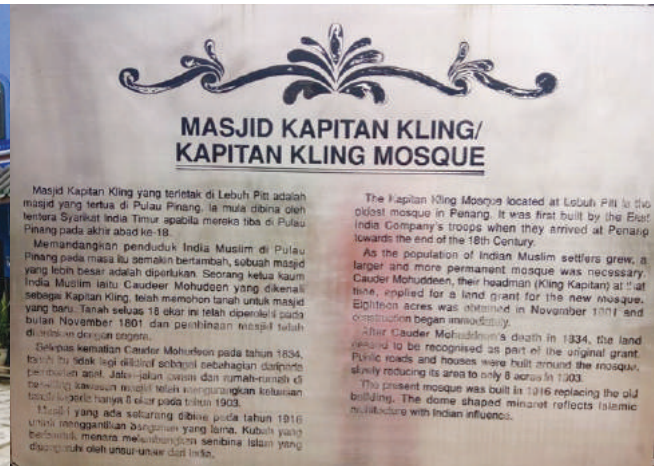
MASJID KAPITAN KLING/
KAPITAN KLING MOSQUE

Masjid Kapitan Kling yang terletak di Lebuh Pitt adalah masjid yang tertua di Pulau Pinang. Ia mula dibina oleh tentera Syarikat India Timur apabila mereka tiba di Pulau Pinang pada akhir abad ke-18.

Memandangkan penduduk India Muslim di Pulau Pinang pada masa itu semakin bertambah, sebuah masjid yang lebih besar adalah diperlukan. Seorang ketua kaum India Muslim iaitu Caudeer Mohudeen yang dikenali sebagai Kapitan Kling, telah memohon tanah untuk masjid yang baru. Tanah seluas 18 ekar ini telah diperolehi pada bulan November 1801 dan pembinaan masjid telah dimulakan dengan segera.

Selepas kematian Caudeer Mohudeen pada tahun 1834, tanah itu tidak lagi diiktiraf sebagai sebahagian daripada pemberian asal. Jalan-jalan awam dan rumah-rumah di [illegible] kawasan masjid telah mengurangkan keluasan tanah kepada hanya 8 ekar pada tahun 1903.

Masjid yang ada sekarang dibina pada tahun 1916 untuk menggantikan bangunan yang lama. Kubah yang berbentuk menara melambangkan senibina Islam yang dipengaruhi oleh unsur-unsur dari India.

The Kapitan Kling Mosque located at Lebuh Pitt is the oldest mosque in Penang. It was first built by the East India Company's troops when they arrived at Penang towards the end of the 18th Century.

As the population of Indian Muslim settlers grew, a larger and more permanent mosque was necessary. Cauder Mohuddeen, their headman (Kling Kapitan) at that time, applied for a land grant for the new mosque. Eighteen acres was obtained in November 1801 and construction began immediately.

After Cauder Mohuddeen's death in 1834, the land ceased to be recognised as part of the original grant. Public roads and houses were built around the mosque, slowly reducing its area to only 8 acres in 1903.

The present mosque was built in 1916 replacing the old building. The dome shaped minaret reflects Islamic architecture with Indian influence.